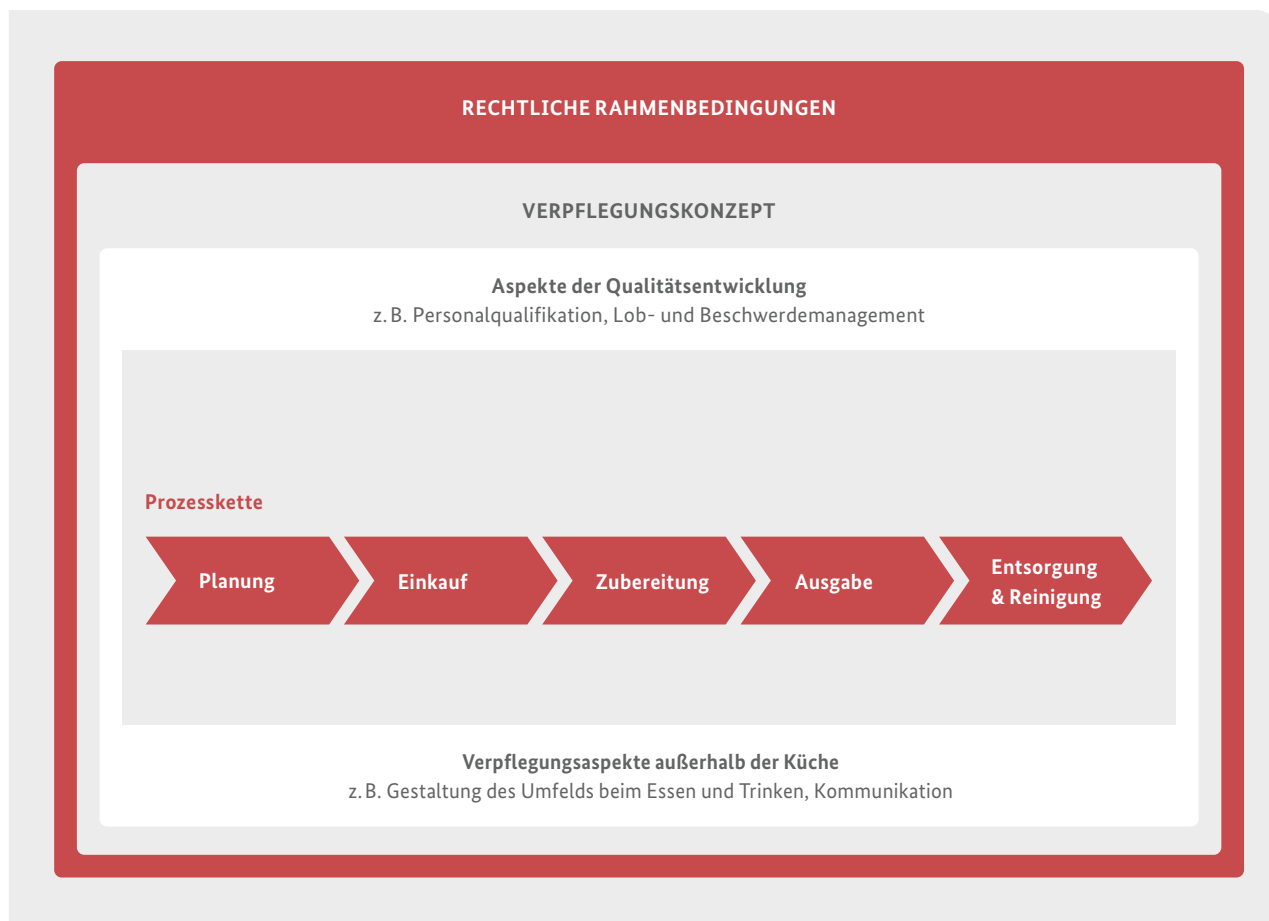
RECHTLICHE RAHMENBEDINGUNGEN

VERPFLEGUNGSKONZEPT

Aspekte der Qualitätsentwicklung
z. B. Personalqualifikation, Lob- und Beschwerdemanagement

Prozesskette

Planung

Einkauf

Zubereitung

Ausgabe

Entsorgung & Reinigung

Verpflegungsaspekte außerhalb der Küche
z. B. Gestaltung des Umfelds beim Essen und Trinken, Kommunikation